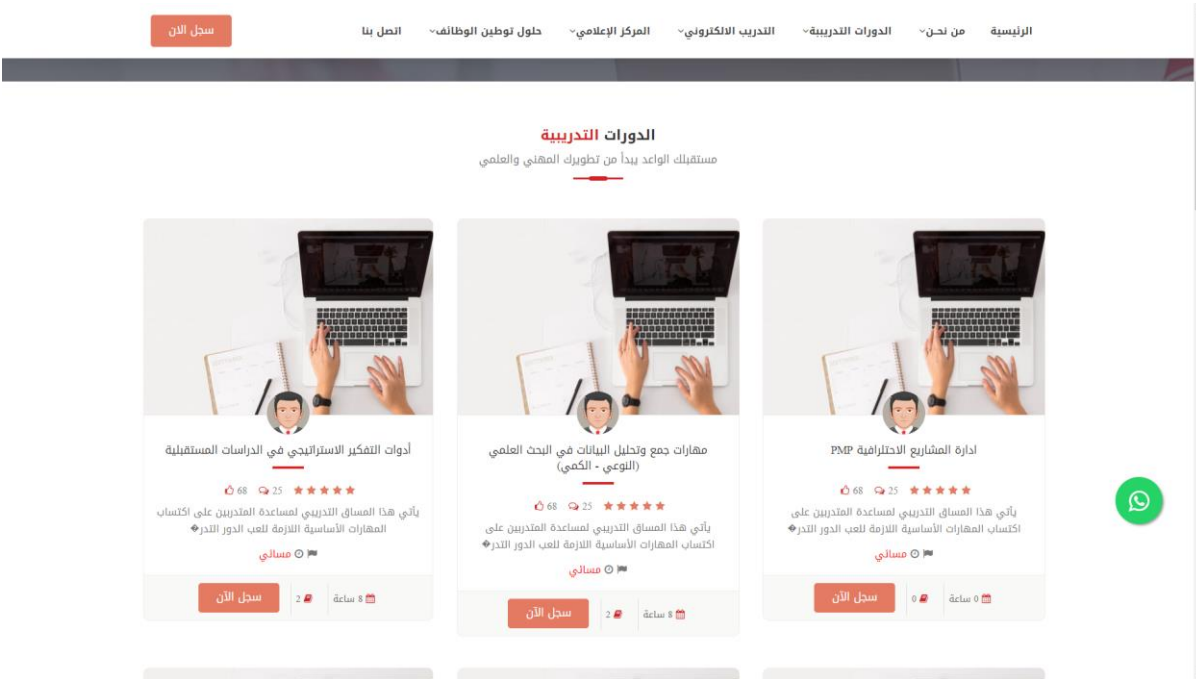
الرئيسية من نحن الدورات التدريبية التدريب الالكتروني المركز الإعلامي حلول توطين الوظائف اتصل بنا سجل الان

الدورات التدريبية
مستقبلك الواعد يبدأ من تطويرك المهني والعلمي

ادارة المشاريع الاحترافية PMP
★★★★★ 25 68
يأتي هذا المساق التدريبي لمساعدة المتدربين على اكتساب المهارات الأساسية اللازمة للعب الدور التدر�
مسائي
0 ساعة 0 سجل الآن

مهارات جمع وتحليل البيانات في البحث العلمي (النوعي - الكمي)
★★★★★ 25 68
يأتي هذا المساق التدريبي لمساعدة المتدربين على اكتساب المهارات الأساسية اللازمة للعب الدور التدر�
مسائي
8 ساعة 2 سجل الآن

أدوات التفكير الاستراتيجي في الدراسات المستقبلية
★★★★★ 25 68
يأتي هذا المساق التدريبي لمساعدة المتدربين على اكتساب المهارات الأساسية اللازمة للعب الدور التدر�
مسائي
8 ساعة 2 سجل الآن